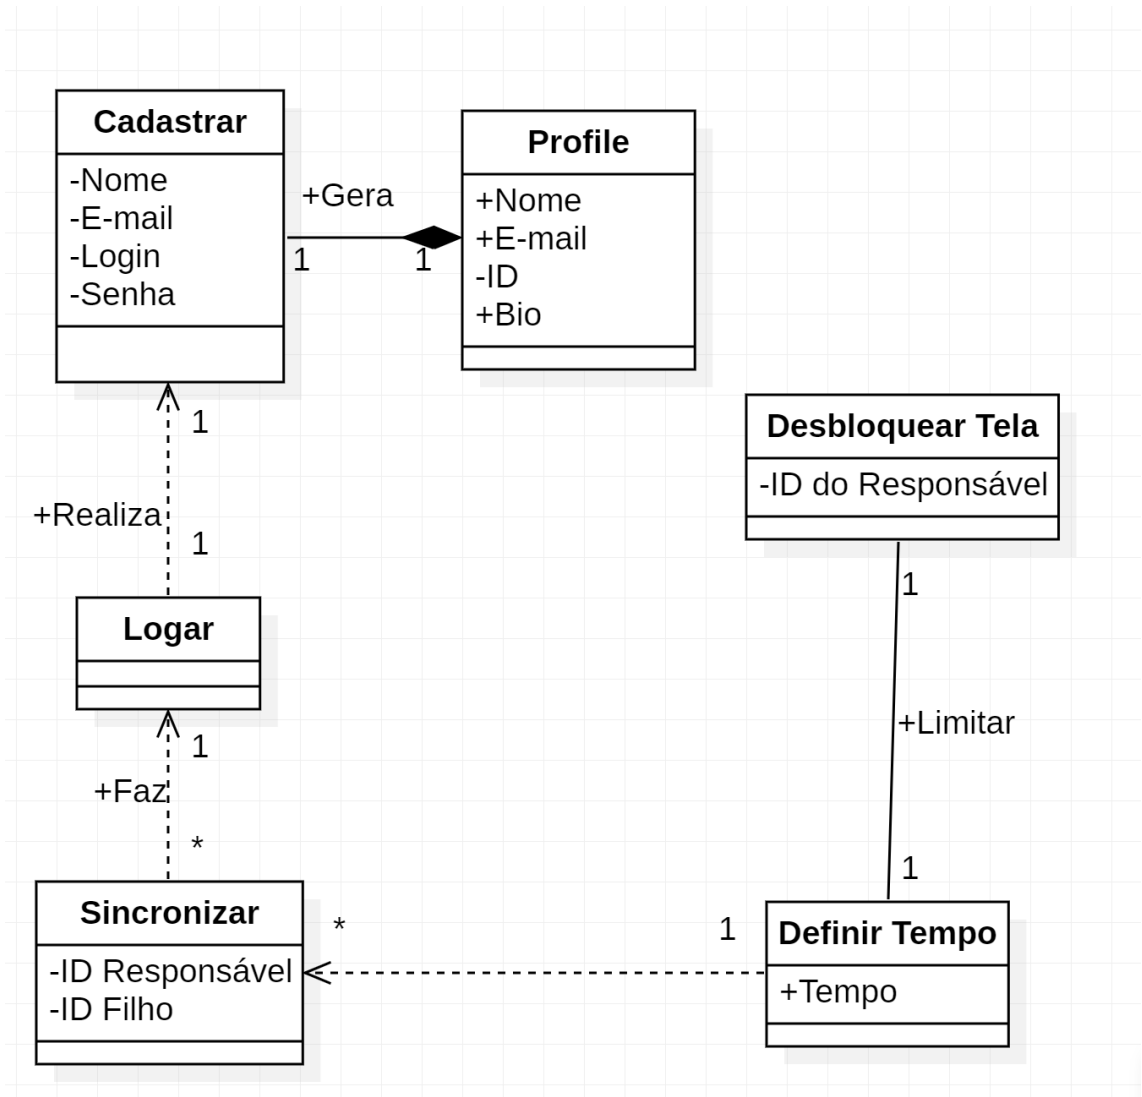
Cadastrar
-Nome
-E-mail
-Login
-Senha

+Gera
1
1

Profile
+Nome
+E-mail
-ID
+Bio

1
+Realiza
1

Logar

1
+Faz
*

Sincronizar
-ID Responsável
-ID Filho

*

Desbloquear Tela
-ID do Responsável

1
+Limitar
1

1

Definir Tempo
+Tempo